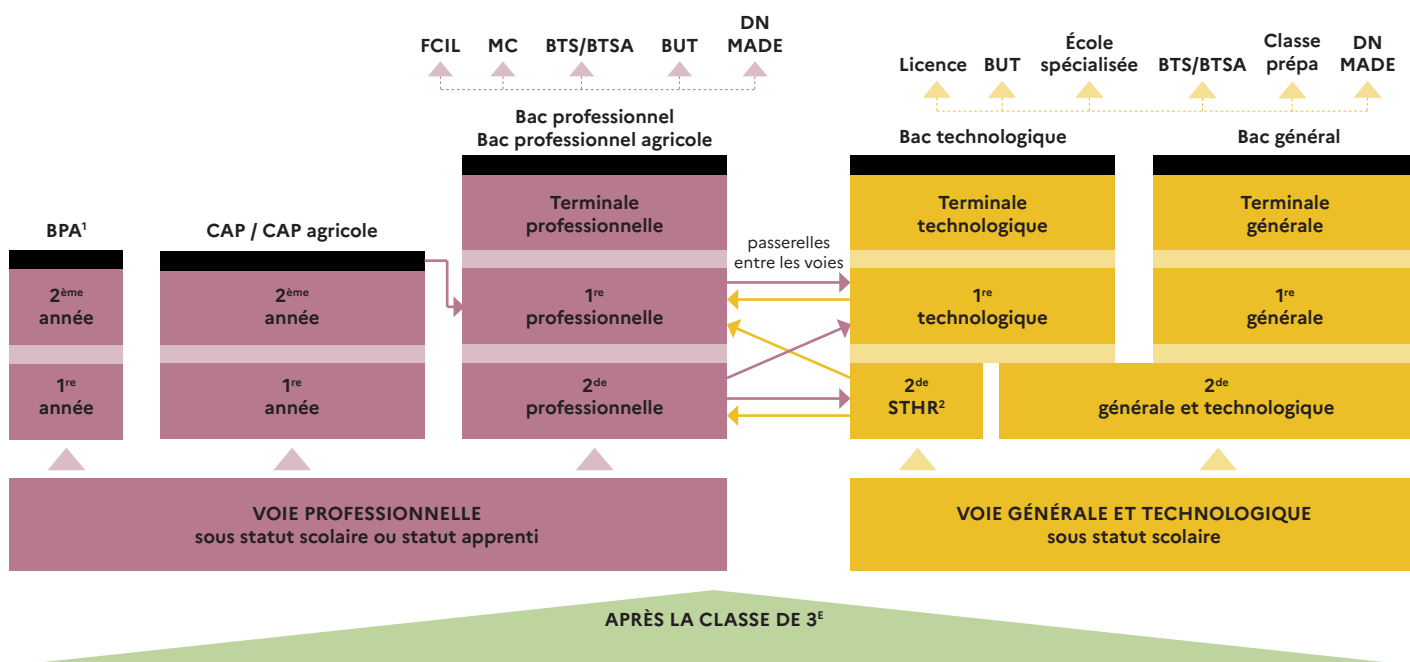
FCIL MC BTS/BTSA BUT DN MADE

Licence BUT École spécialisée BTS/BTSA Classe prépa DN MADE

Bac professionnel
Bac professionnel agricole

Bac technologique

Bac général

BPA$^1$

CAP / CAP agricole

Terminale professionnelle

Terminale technologique

Terminale générale

passerelles entre les voies

2$^{ème}$ année

2$^{ème}$ année

1$^{re}$ professionnelle

1$^{re}$ technologique

1$^{re}$ générale

1$^{re}$ année

1$^{re}$ année

2$^{de}$ professionnelle

2$^{de}$ STHR$^2$

2$^{de}$ générale et technologique

VOIE PROFESSIONNELLE
sous statut scolaire ou statut apprenti

VOIE GÉNÉRALE ET TECHNOLOGIQUE
sous statut scolaire

APRÈS LA CLASSE DE 3$^E$